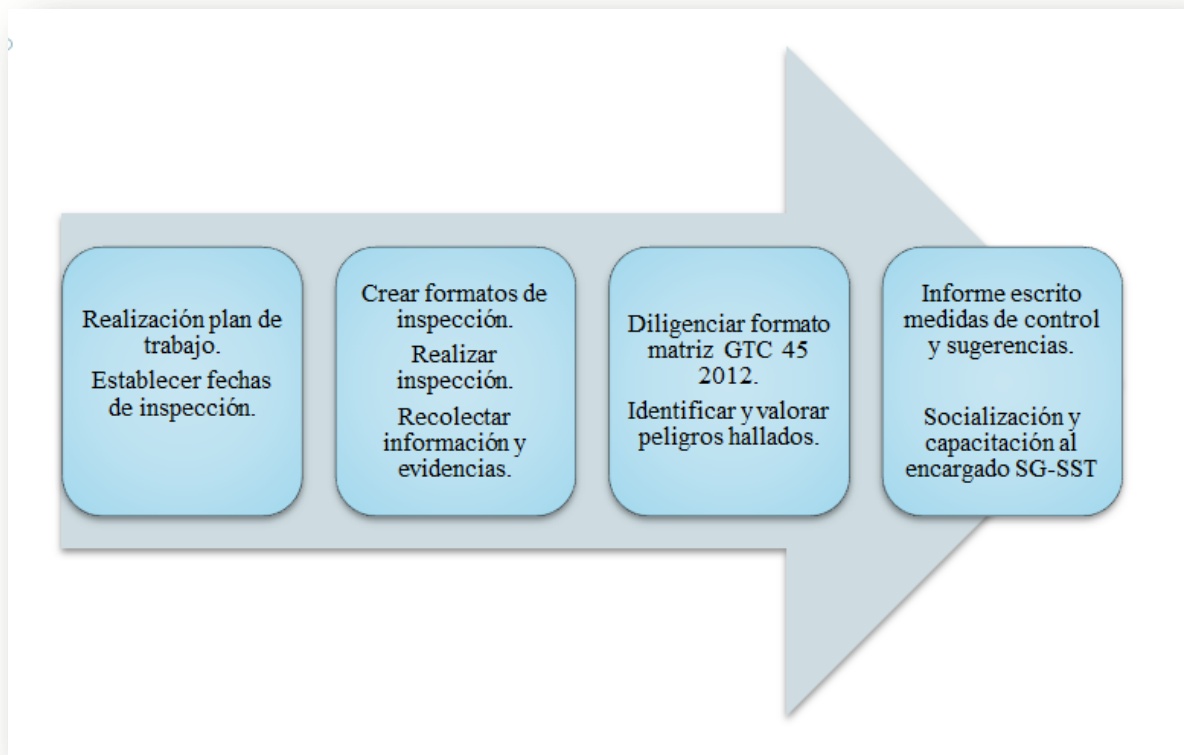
Realización plan de trabajo.

Establecer fechas de inspección.

Crear formatos de inspección.

Realizar inspección.

Recolectar información y evidencias.

Diligenciar formato matriz GTC 45 2012.

Identificar y valorar peligros hallados.

Informe escrito medidas de control y sugerencias.

Socialización y capacitación al encargado SG-SST